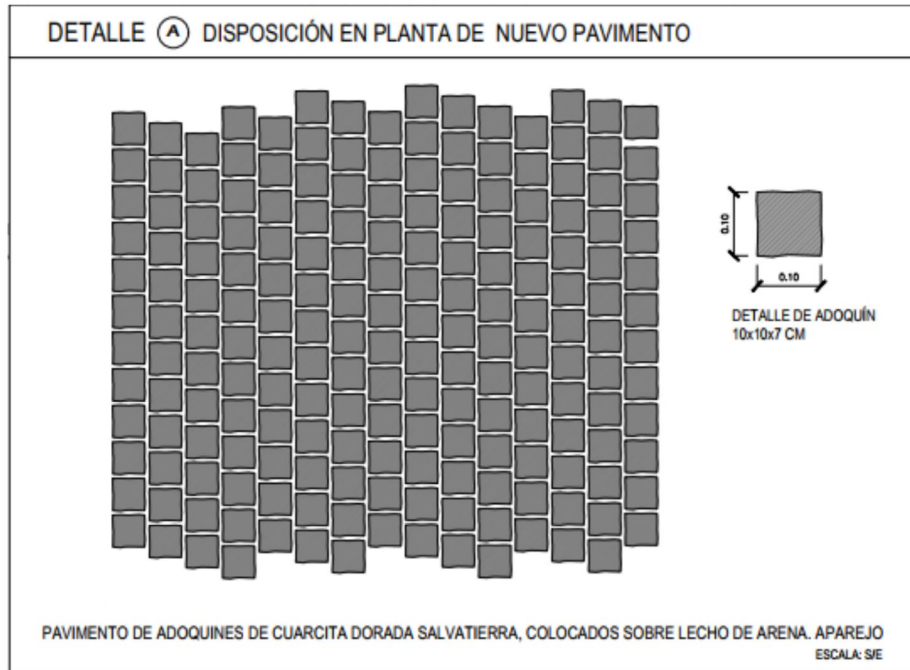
DETALLE (A) DISPOSICIÓN EN PLANTA DE NUEVO PAVIMENTO

0.10

0.10

DETALLE DE ADOQUÍN
10x10x7 CM

PAVIMENTO DE ADOQUINES DE CUARCITA DORADA SALVATIERRA, COLOCADOS SOBRE LECHO DE ARENA. APAREJO

ESCALA: S/E